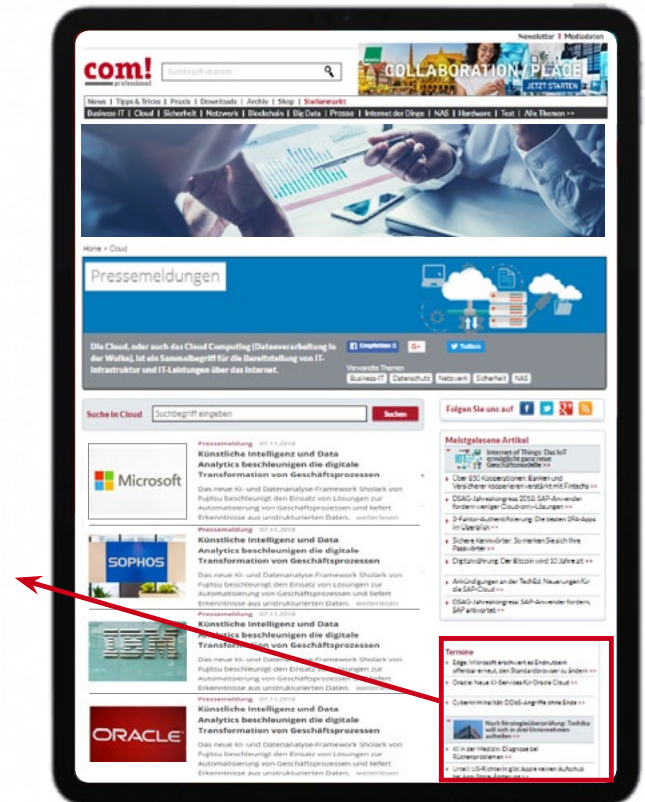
Newsletter | Mediadaten

com! professional

Suchbegriff eingeben

COLLABORATION PLACE
JETZT STARTEN

News | Tipps & Tricks | Praxis | Downloads | Archiv | Shop | Stellenmarkt
Business IT | Cloud | Sicherheit | Netzwerk | Blockchain | Big Data | Presse | Internet der Dinge | NAS | Hardware | Test | Alle Themen >>

Home > Cloud

Pressemeldungen

Die Cloud, oder auch das Cloud Computing (Datenverarbeitung in der Wolke), ist ein Sammelbegriff für die Bereitstellung von IT-Infrastruktur und IT-Leistungen über das Internet.

Empfehlen 0 | G+ | Twittern

Verwandte Themen
Business-IT | Datenschutz | Netzwerk | Sicherheit | NAS

Suche in Cloud | Suchbegriff eingeben | Suchen

Folgen Sie uns auf

Pressemeldung 07.11.2018
Künstliche Intelligenz und Data Analytics beschleunigen die digitale Transformation von Geschäftsprozessen
Das neue KI- und Datenanalyse-Framework Sholark von Fujitsu beschleunigt den Einsatz von Lösungen zur Automatisierung von Geschäftsprozessen und liefert Erkenntnisse aus unstrukturierten Daten. weiterlesen

Microsoft

Künstliche Intelligenz und Data Analytics beschleunigen die digitale Transformation von Geschäftsprozessen
Das neue KI- und Datenanalyse-Framework Sholark von Fujitsu beschleunigt den Einsatz von Lösungen zur Automatisierung von Geschäftsprozessen und liefert Erkenntnisse aus unstrukturierten Daten. weiterlesen

SOPHOS

Künstliche Intelligenz und Data Analytics beschleunigen die digitale Transformation von Geschäftsprozessen
Das neue KI- und Datenanalyse-Framework Sholark von Fujitsu beschleunigt den Einsatz von Lösungen zur Automatisierung von Geschäftsprozessen und liefert Erkenntnisse aus unstrukturierten Daten. weiterlesen

IBM

Pressemeldung 07.11.2018
Künstliche Intelligenz und Data Analytics beschleunigen die digitale Transformation von Geschäftsprozessen
Das neue KI- und Datenanalyse-Framework Sholark von Fujitsu beschleunigt den Einsatz von Lösungen zur Automatisierung von Geschäftsprozessen und liefert Erkenntnisse aus unstrukturierten Daten. weiterlesen

ORACLE

Meistgelesene Artikel
Internet of Things: Das IoT ermöglicht ganz neue Geschäftsmodelle >>
Über 850 Kooperationen: Banken und Versicherer kooperieren verstärkt mit Fintechs >>
DSAG-Jahreskongress 2018: SAP-Anwender fordern weniger Cloud-only-Lösungen >>
2-Faktor-Authentifizierung: Die besten 2FA-Apps im Überblick >>
Sichere Kennwörter: So merken Sie sich Ihre Passwörter >>
Digitalwährung: Der Bitcoin wird 10 Jahre alt >>
Ankündigungen an der TechEd: Neuerungen für die SAP-Cloud >>
DSAG-Jahreskongress: SAP-Anwender fordern, SAP antwortet >>

Termine
Edge: Microsoft erschwert es Endnutzern offenbar erneut, den Standardbrowser zu ändern >>
Oracle: Neue KI-Services für Oracle Cloud >>
Cyberkriminalität: DDoS-Angriffe ohne Ende >>
Nach Strategieüberprüfung: Toshiba will sich in drei Unternehmen aufteilen >>
KI in der Medizin: Diagnose bei Rückenproblemen >>
Urteil: US-Richterin gibt Apple keinen Aufschub bei App-Store-Änderungen >>